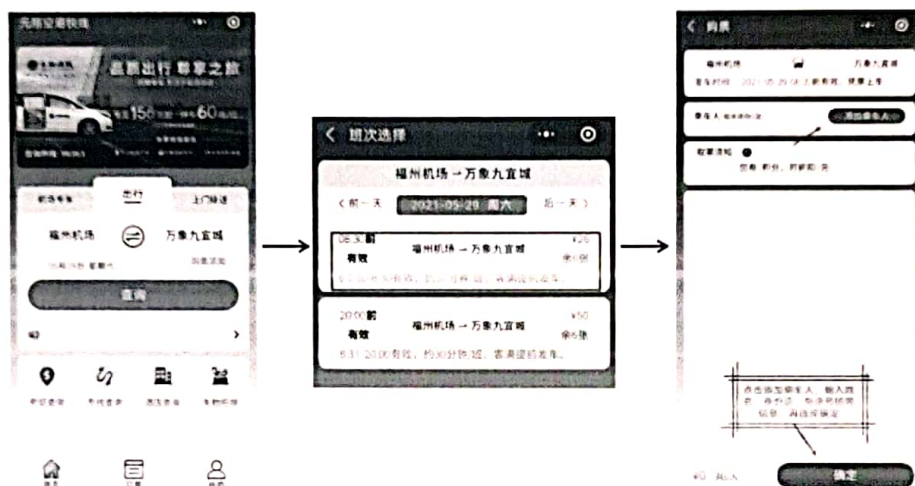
先锋安德快线

出行

福州机场

万象九宜城

查询

班次选择

福州机场 → 万象九宜城

< 前一天

2021-05-29 周六

后一天 >

08:30前

有效

福州机场 → 万象九宜城

¥25

余6张

20:00前

有效

福州机场 → 万象九宜城

¥50

余6张

购票

福州机场

万象九宜城

乘车人

添加乘车人

确定